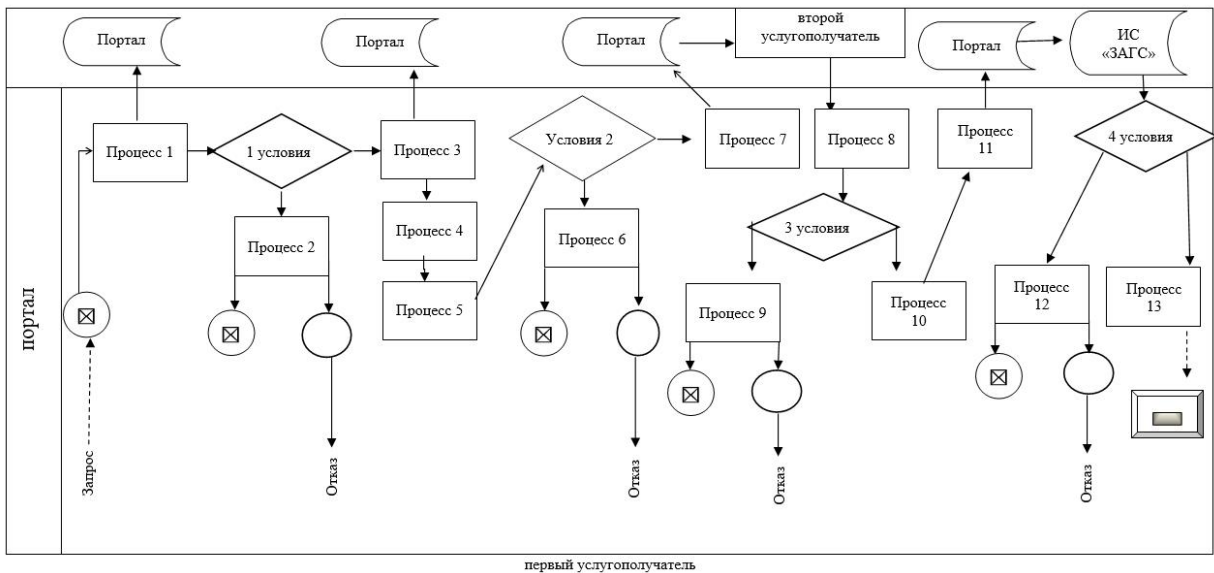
Портал

Портал

Портал

второй услугополучатель

Портал

ИС «ЗАГС»

портал

Процесс 1

1 условия

Процесс 3

Условия 2

Процесс 7

Процесс 8

Процесс 11

4 условия

Процесс 2

Процесс 4

Процесс 5

Процесс 6

3 условия

Процесс 9

Процесс 10

Процесс 12

Процесс 13

Запрос

Отказ

Отказ

Отказ

Отказ

первый услугополучатель